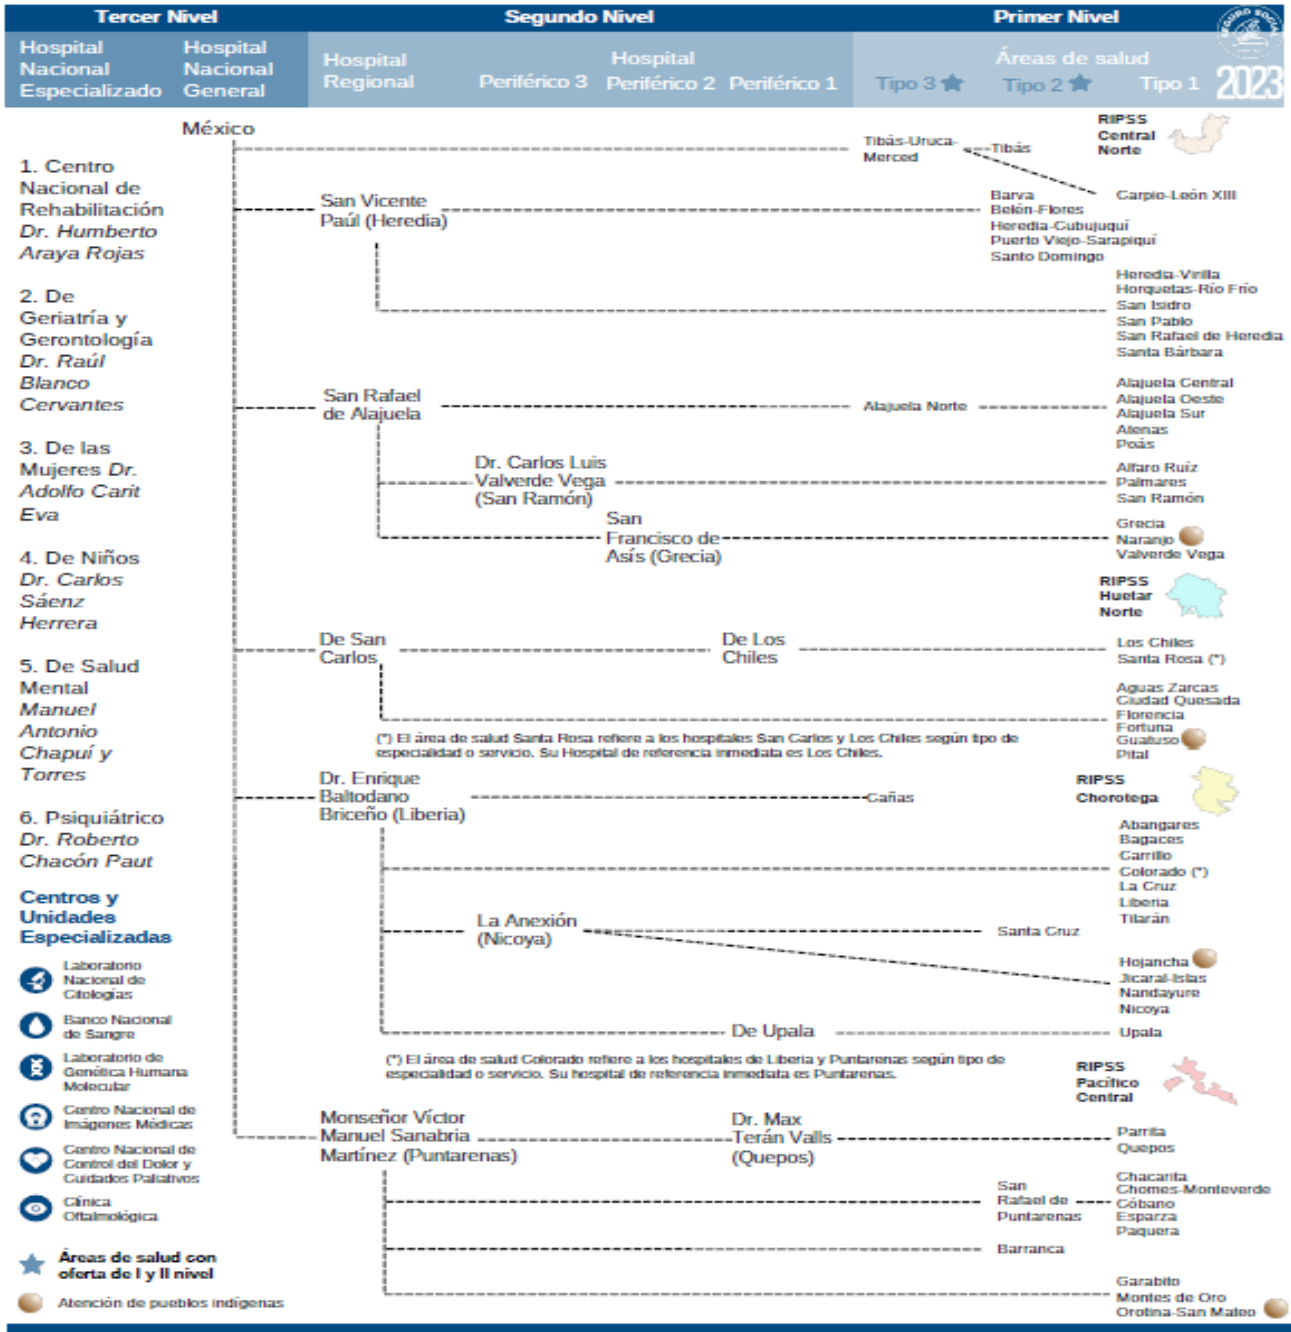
Tercer Nivel
Segundo Nivel
Primer Nivel

Hospital Nacional Especializado
Hospital Nacional General
Hospital Regional
Hospital
Periférico 3
Periférico 2
Periférico 1
Áreas de salud
Tipo 3
Tipo 2
Tipo 1
2023

México

1. Centro Nacional de Rehabilitación *Dr. Humberto Araya Rojas*

2. De Geriatría y Gerontología *Dr. Raúl Blanco Cervantes*

3. De las Mujeres *Dr. Adolfo Carit Eva*

4. De Niños *Dr. Carlos Sáenz Herrera*

5. De Salud Mental *Manuel Antonio Chapuí y Torres*

6. Psiquiátrico *Dr. Roberto Chacón Paut*

Centros y Unidades Especializadas

Laboratorio Nacional de Citologías
Banco Nacional de Sangre
Laboratorio de Genética Humana Molecular
Centro Nacional de Imágenes Médicas
Centro Nacional de Control del Dolor y Cuidados Paliativos
Clínica Oftalmológica

Áreas de salud con oferta de I y II nivel
Atención de pueblos indígenas

Tibás-Uruca-Merced
Tibás
RIPSS Central Norte
Carpio-León XIII

San Vicente Paúl (Heredia)
Barva
Belén-Flores
Heredia-Cubujuquí
Puerto Viejo-Sarapiquí
Santo Domingo
Heredia-Virilla
Horquetas-Río Frío
San Isidro
San Pablo
San Rafael de Heredia
Santa Bárbara

San Rafael de Alajuela
Alajuela Norte
Alajuela Central
Alajuela Oeste
Alajuela Sur
Atenas
Poás
Dr. Carlos Luis Valverde Vega (San Ramón)
Alfaro Ruíz
Palmares
San Ramón
San Francisco de Asís (Grecia)
Grecia
Naranjo
Valverde Vega

RIPSS Huetar Norte
De San Carlos
De Los Chiles
Los Chiles
Santa Rosa (*)
Aguas Zarcas
Ciudad Quesada
Florencia
Fortuna
Guatuso
Pital
(*) El área de salud Santa Rosa refiere a los hospitales San Carlos y Los Chiles según tipo de especialidad o servicio. Su Hospital de referencia inmediata es Los Chiles.

Dr. Enrique Baltodano Briceño (Liberia)
Cañas
RIPSS Chorotega
Abangares
Bagaces
Carrillo
Colorado (*)
La Cruz
Liberia
Tilarán
La Anexión (Nicoya)
Santa Cruz
Hojancha
Jicaral-Islas
Nandayure
Nicoya
De Upala
Upala
(*) El área de salud Colorado refiere a los hospitales de Liberia y Puntarenas según tipo de especialidad o servicio. Su hospital de referencia inmediata es Puntarenas.

RIPSS Pacífico Central
Monseñor Víctor Manuel Sanabria Martínez (Puntarenas)
Dr. Max Terán Valls (Quepos)
Parrita
Quepos
San Rafael de Puntarenas
Chacarita
Chomes-Monteverde
Cóbano
Esparza
Paquera
Barranca
Garabito
Montes de Oro
Orotina-San Mateo